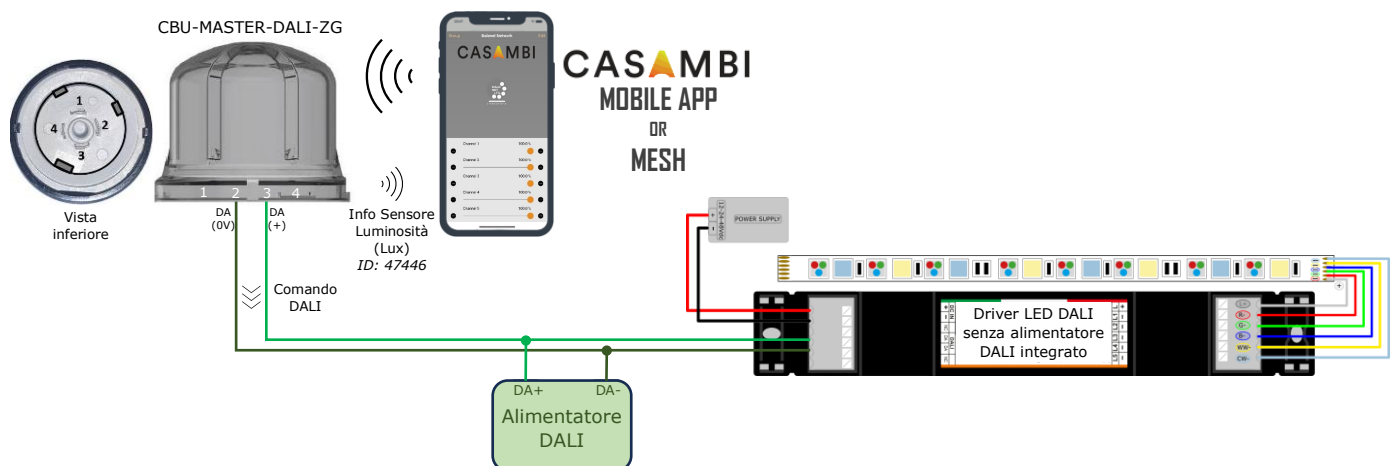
CBU-MASTER-DALI-ZG

1
4
2
3

Vista inferiore

1 2 3 4

DA (0V)
DA (+)

Info Sensore Luminosità (Lux)
ID: 47446

Comando DALI

CASAMBI

Channel 1
Channel 2
Channel 3
Channel 4
Channel 5

CASAMBI
MOBILE APP
OR
MESH

POWER SUPPLY

Driver LED DALI senza alimentatore DALI integrato

DA+
DA-
Alimentatore DALI